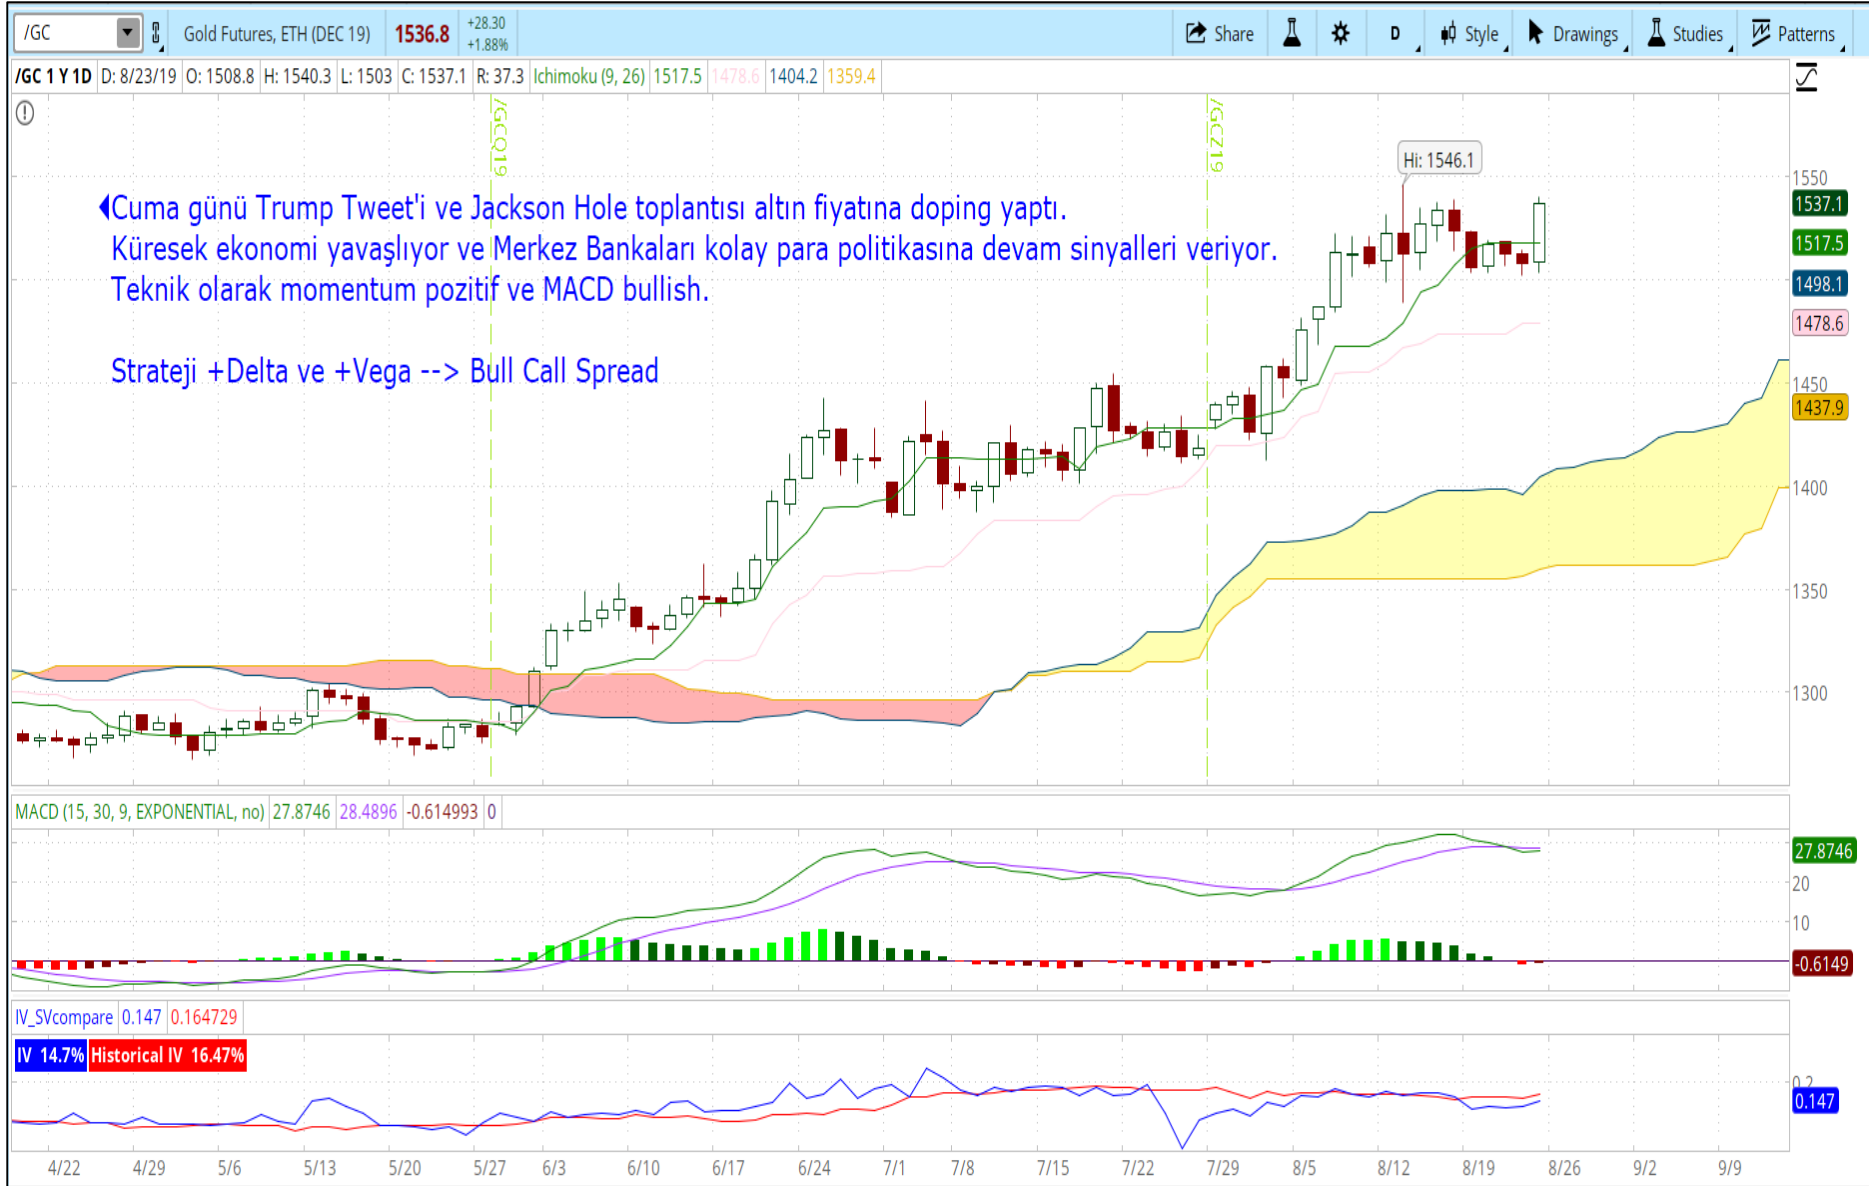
/GC Gold Futures, ETH (DEC 19) 1536.8 +28.30 +1.88% Share D Style Drawings Studies Patterns

/GC 1 Y 1D D: 8/23/19 O: 1508.8 H: 1540.3 L: 1503 C: 1537.1 R: 37.3 Ichimoku (9, 26) 1517.5 1478.6 1404.2 1359.4

/GCQ19 /GCZ19

Hi: 1546.1

Cuma günü Trump Tweet'i ve Jackson Hole toplantısı altın fiyatına doping yaptı.
Küresek ekonomi yavaşlıyor ve Merkez Bankaları kolay para politikasına devam sinyalleri veriyor.
Teknik olarak momentum pozitif ve MACD bullish.

Strateji +Delta ve +Vega --> Bull Call Spread

1550 1537.1 1517.5 1498.1 1478.6 1450 1437.9 1400 1350 1300

MACD (15, 30, 9, EXPONENTIAL, no) 27.8746 28.4896 -0.614993 0

27.8746 20 10 -0.6149

IV_SVcompare 0.147 0.164729

IV 14.7% Historical IV 16.47%

0.2 0.147

4/22 4/29 5/6 5/13 5/20 5/27 6/3 6/10 6/17 6/24 7/1 7/8 7/15 7/22 7/29 8/5 8/12 8/19 8/26 9/2 9/9